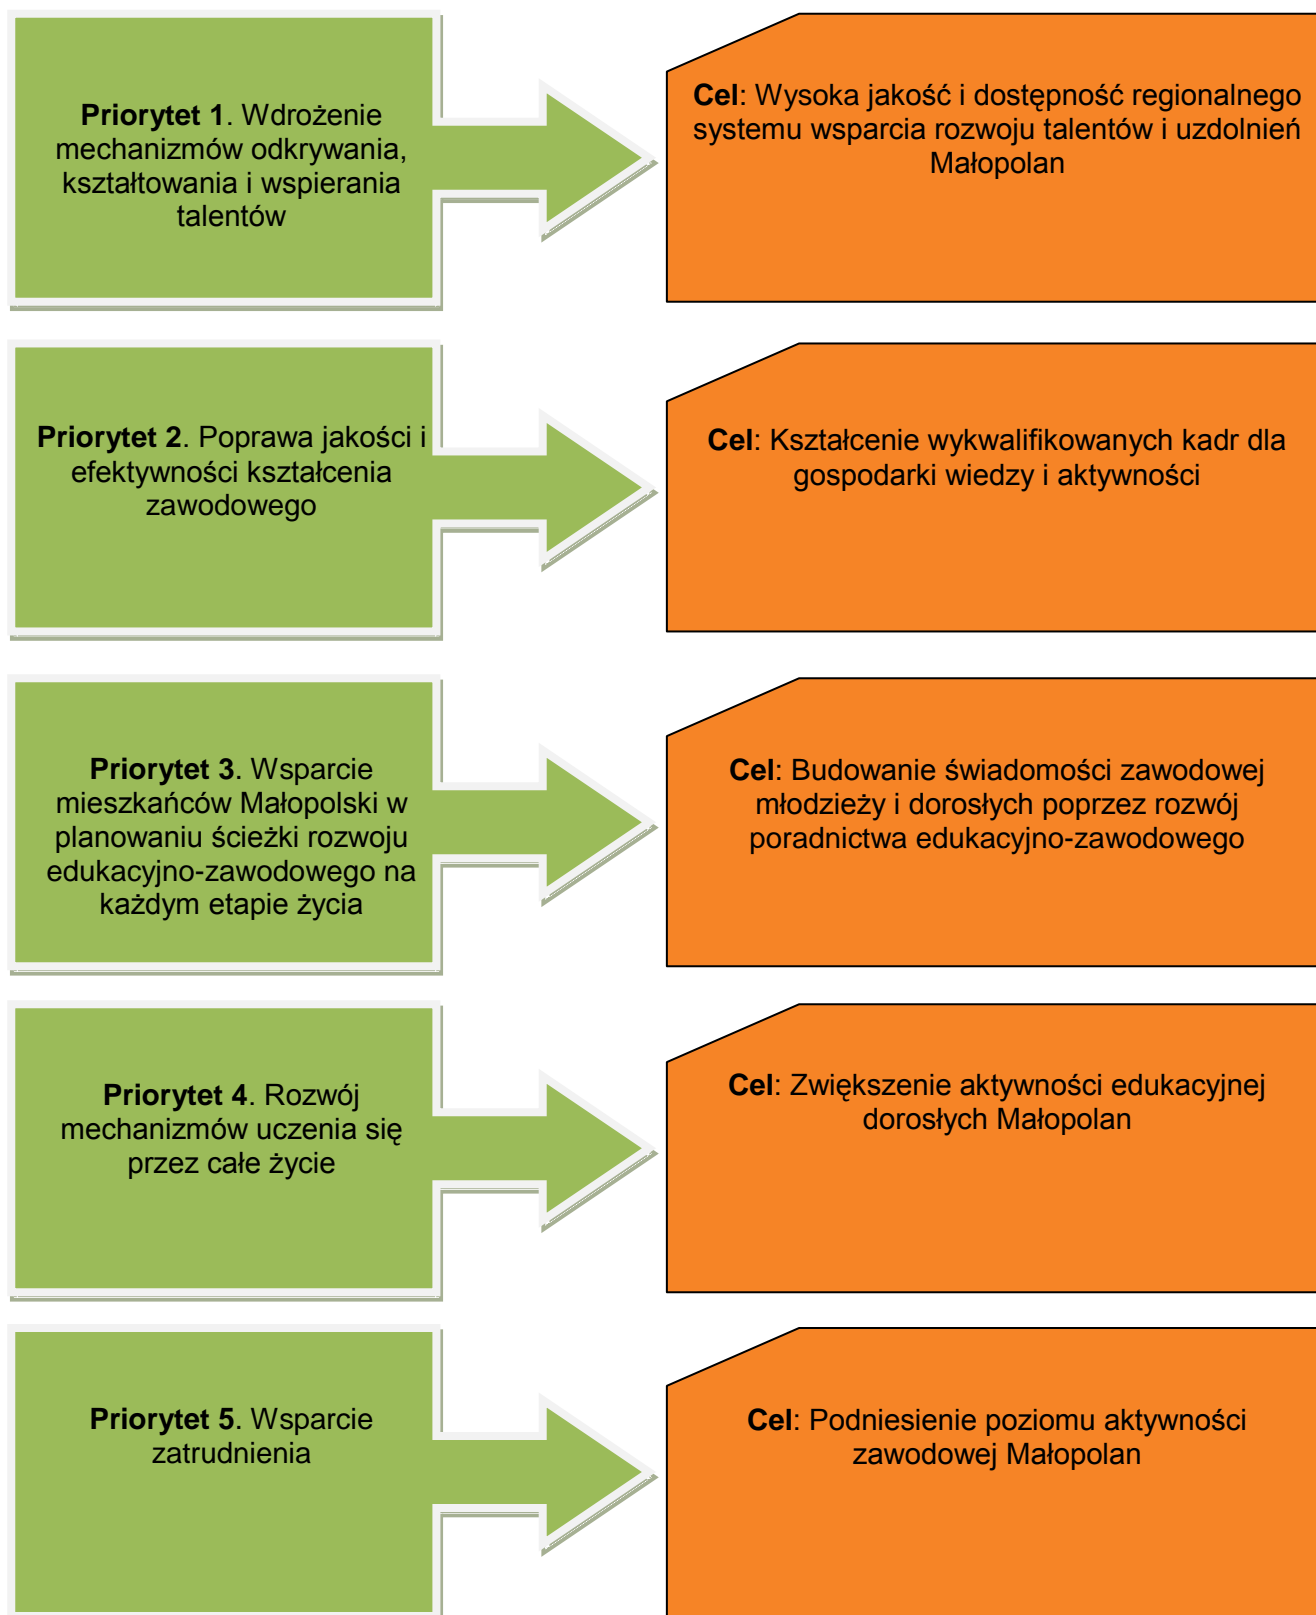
**Priorytet 1**. Wdrożenie mechanizmów odkrywania, kształtowania i wspierania talentów

**Cel**: Wysoka jakość i dostępność regionalnego systemu wsparcia rozwoju talentów i uzdolnień Małopolan

**Priorytet 2**. Poprawa jakości i efektywności kształcenia zawodowego

**Cel**: Kształcenie wykwalifikowanych kadr dla gospodarki wiedzy i aktywności

**Priorytet 3**. Wsparcie mieszkańców Małopolski w planowaniu ścieżki rozwoju edukacyjno-zawodowego na każdym etapie życia

**Cel**: Budowanie świadomości zawodowej młodzieży i dorosłych poprzez rozwój poradnictwa edukacyjno-zawodowego

**Priorytet 4**. Rozwój mechanizmów uczenia się przez całe życie

**Cel**: Zwiększenie aktywności edukacyjnej dorosłych Małopolan

**Priorytet 5**. Wsparcie zatrudnienia

**Cel**: Podniesienie poziomu aktywności zawodowej Małopolan